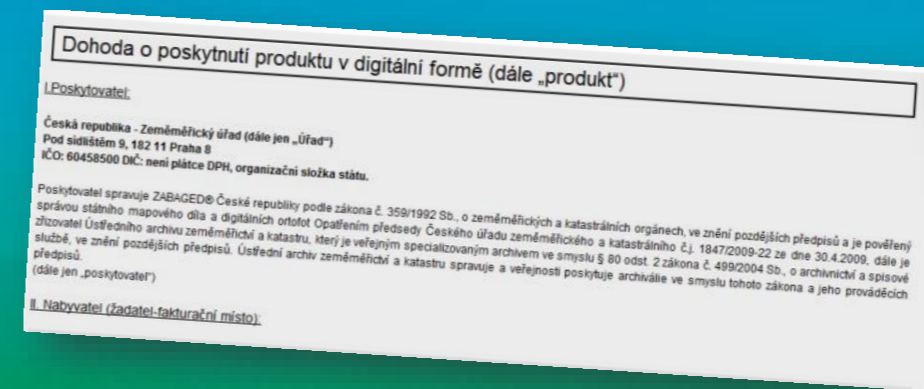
Dohoda o poskytnutí produktu v digitální formě (dále „produkt")

I.Poskytovatel:

Česká republika - Zeměměřický úřad (dále jen „Úřad")
Pod sídlištěm 9, 182 11 Praha 8
IČO: 60458500 DIČ: není plátce DPH, organizační složka státu.

Poskytovatel spravuje ZABAGED® České republiky podle zákona č. 359/1992 Sb., o zeměměřických a katastrálních orgánech, ve znění pozdějších předpisů a je pověřený správou státního mapového díla a digitálních ortofot Opatřením předsedy Českého úřadu zeměměřického a katastrálního č.j. 1847/2009-22 ze dne 30.4.2009, dále je zřizovatel Ústředního archivu zeměměřictví a katastru, který je veřejným specializovaným archivem ve smyslu § 80 odst. 2 zákona č. 499/2004 Sb., o archivnictví a spisové službě, ve znění pozdějších předpisů. Ústřední archiv zeměměřictví a katastru spravuje a veřejnosti poskytuje archiválie ve smyslu tohoto zákona a jeho prováděcích předpisů.
(dále jen „poskytovatel")

II. Nabyvatel (žadatel-fakturační místo):